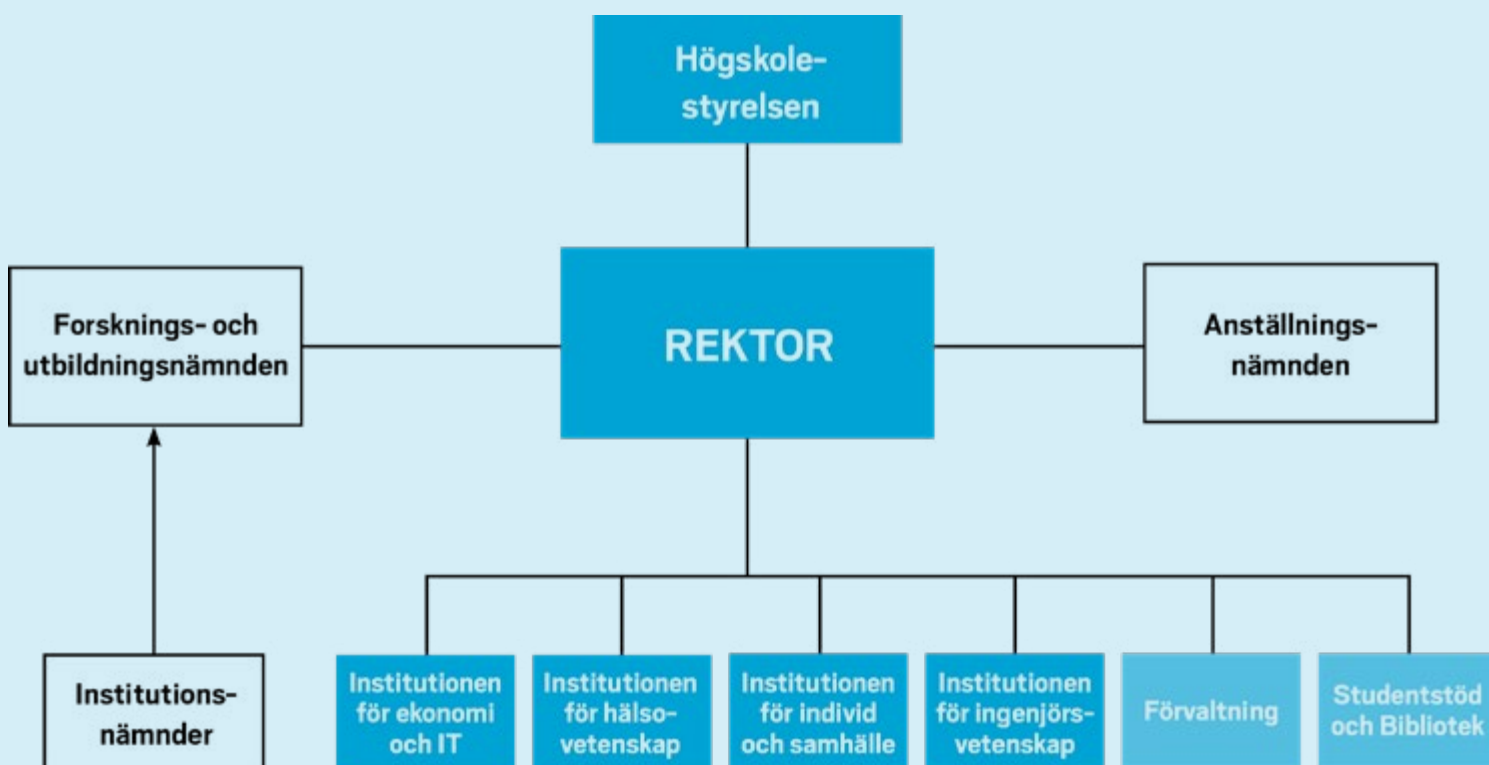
Högskolestyrelsen

Forsknings- och utbildningsnämnden

REKTOR

Anställningsnämnden

Institutionsnämnder

Institutionen för ekonomi och IT

Institutionen för hälsovetenskap

Institutionen för individ och samhälle

Institutionen för ingenjörsvetenskap

Förvaltning

Studentstöd och Bibliotek